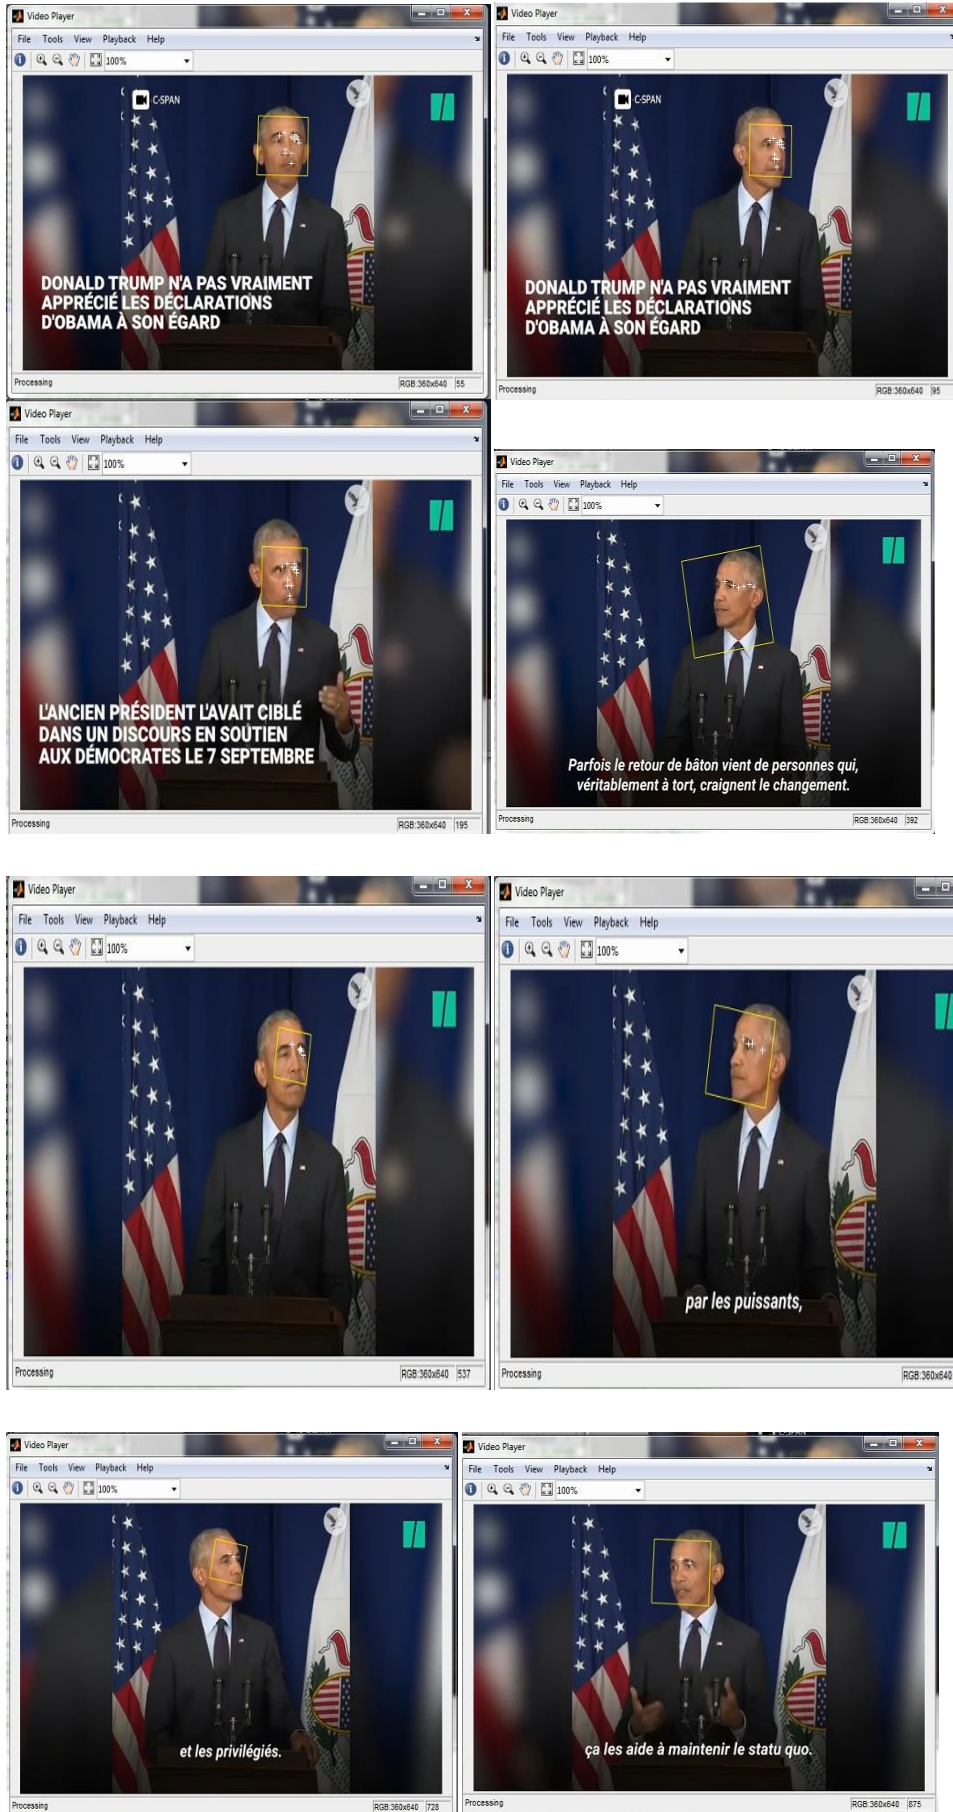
Video Player
File Tools View Playback Help
100%
C-SPAN
DONALD TRUMP N'A PAS VRAIMENT APPRÉCIÉ LES DÉCLARATIONS D'OBAMA À SON ÉGARD
Processing
RGB:360x640 55

Video Player
File Tools View Playback Help
100%
C-SPAN
DONALD TRUMP N'A PAS VRAIMENT APPRÉCIÉ LES DÉCLARATIONS D'OBAMA À SON ÉGARD
Processing
RGB:360x640 95

Video Player
File Tools View Playback Help
100%
L'ANCIEN PRÉSIDENT L'AVAIT CIBLÉ DANS UN DISCOURS EN SOUTIEN AUX DÉMOCRATES LE 7 SEPTEMBRE
Processing
RGB:360x640 195

Video Player
File Tools View Playback Help
100%
Parfois le retour de bâton vient de personnes qui, véritablement à tort, craignent le changement.
Processing
RGB:360x640 392

Video Player
File Tools View Playback Help
100%
Processing
RGB:360x640 537

Video Player
File Tools View Playback Help
100%
par les puissants,
Processing
RGB:360x640

Video Player
File Tools View Playback Help
100%
et les privilégiés.
Processing
RGB:360x640 728

Video Player
File Tools View Playback Help
100%
ça les aide à maintenir le statu quo.
Processing
RGB:360x640 875